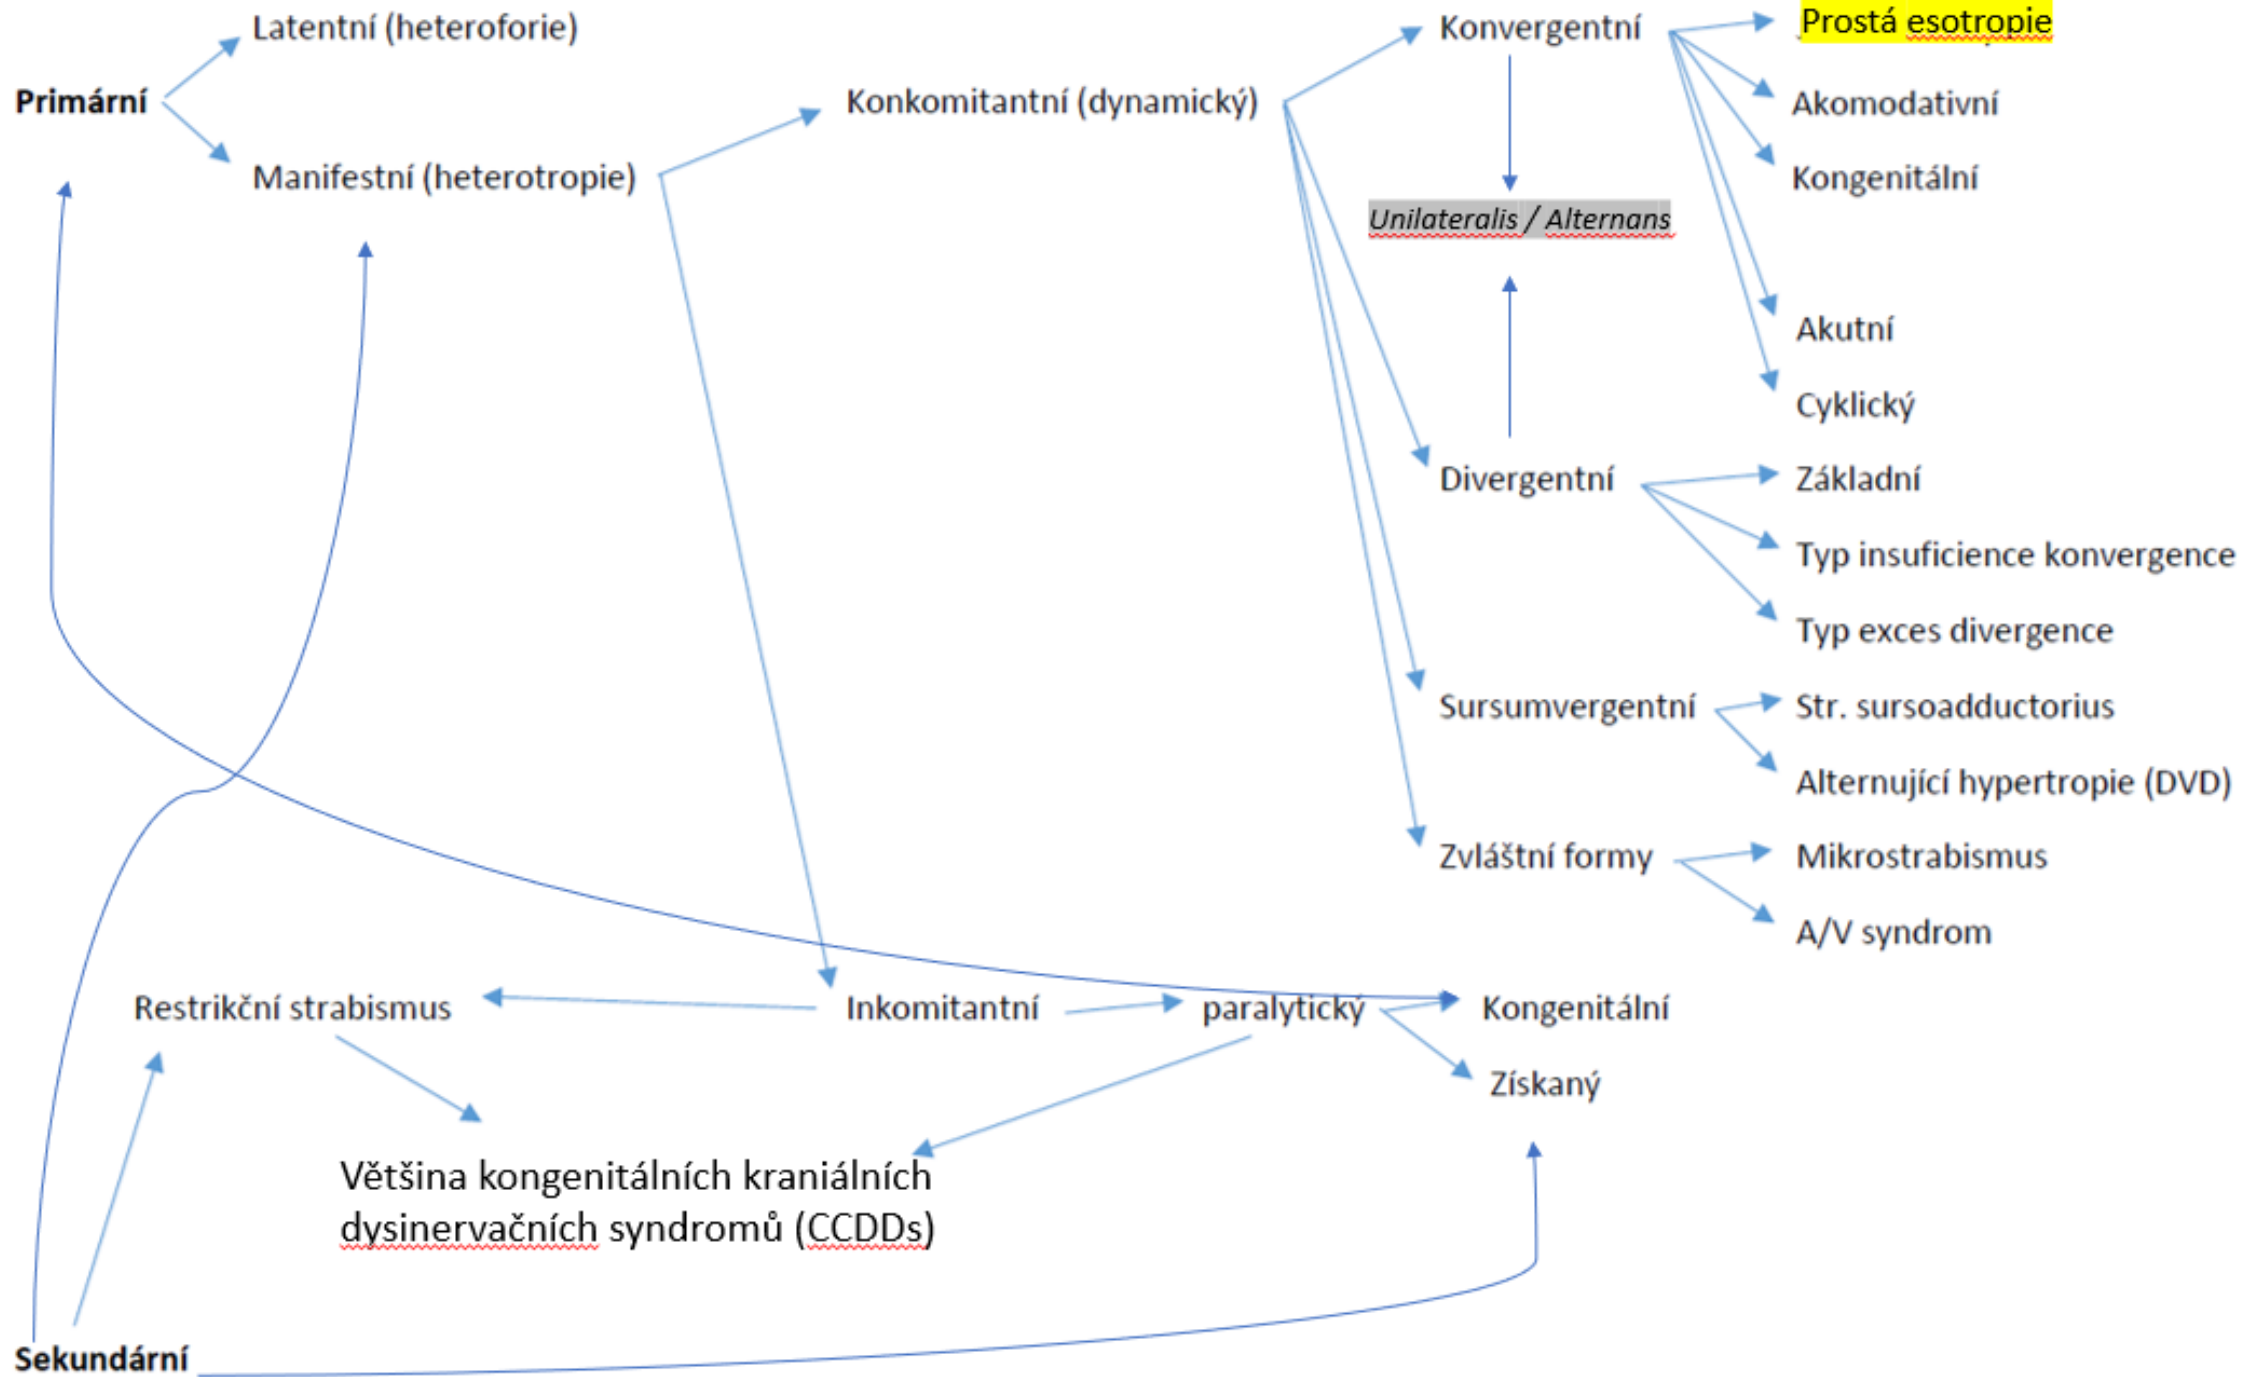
Latentní (heteroforie)

Primární

Manifestní (heterotropie)

Konkomitantní (dynamický)

Konvergentní

Prostá esotropie

Akomodativní

Kongenitální

Unilateralis / Alternans

Akutní

Cyklický

Divergentní

Základní

Typ insuficience konvergence

Typ exces divergence

Sursumvergentní

Str. sursoadductorius

Alternující hypertropie (DVD)

Zvláštní formy

Mikrostrabismus

A/V syndrom

Restrikční strabismus

Inkomitantní

paralytický

Kongenitální

Získaný

Většina kongenitálních kraniálních dysinervačních syndromů (CCDDs)

Sekundární